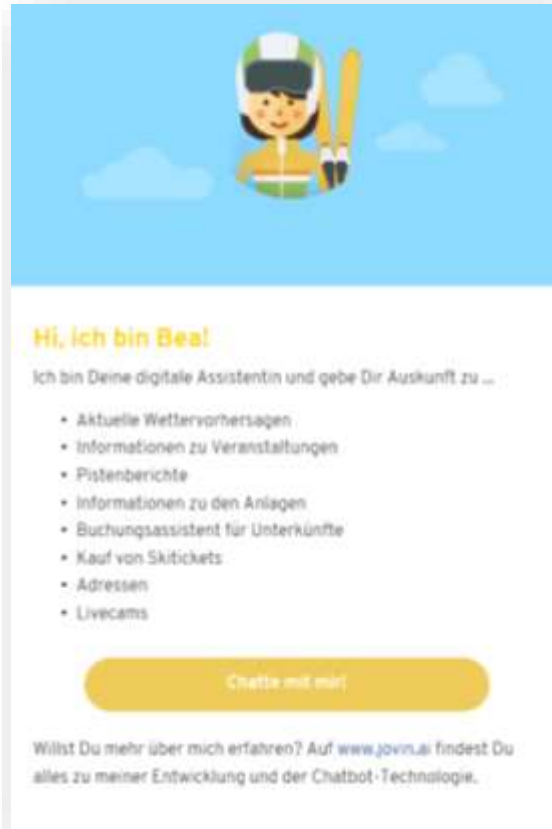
Hi, ich bin Bea!

Ich bin Deine digitale Assistentin und gebe Dir Auskunft zu ...

- Aktuelle Wettervorhersagen
- Informationen zu Veranstaltungen
- Pistenberichte
- Informationen zu den Anlagen
- Buchungsassistent für Unterkünfte
- Kauf von Skitickets
- Adressen
- Livecams

Chatte mit mir!

Willst Du mehr über mich erfahren? Auf www.jovin.ai findest Du alles zu meiner Entwicklung und der Chatbot-Technologie.